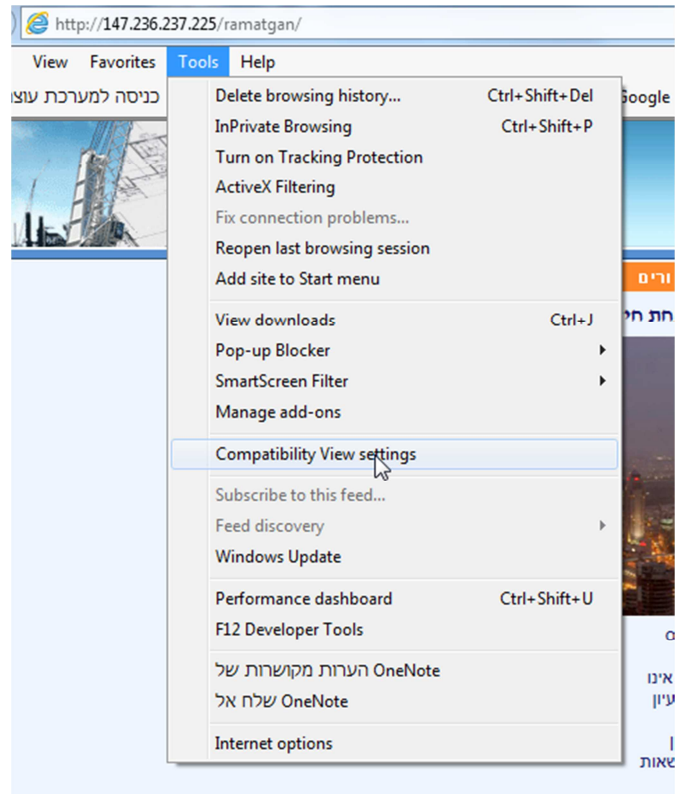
http://147.236.237.225/ramatgan/

View Favorites Tools Help

כניסה למערכת עוצ

Google

Delete browsing history... Ctrl+Shift+Del
InPrivate Browsing Ctrl+Shift+P
Turn on Tracking Protection
ActiveX Filtering
Fix connection problems...
Reopen last browsing session
Add site to Start menu

View downloads Ctrl+J
Pop-up Blocker
SmartScreen Filter
Manage add-ons

Compatibility View settings

Subscribe to this feed...
Feed discovery
Windows Update

Performance dashboard Ctrl+Shift+U
F12 Developer Tools

הערות מקושרות של OneNote
שלח אל OneNote

Internet options

ורים
חת חי
ס
אינו
עיון
שאות